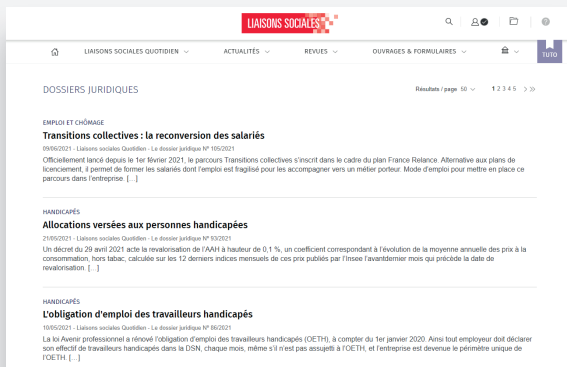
LIAISONS SOCIALES

LIAISONS SOCIALES QUOTIDIEN ∨ ACTUALITÉS ∨ REVUES ∨ OUVRAGES & FORMULAIRES ∨

TUTO

DOSSIERS JURIDIQUES

Résultats / page 50 ∨ 1 2 3 4 5 > >>

EMPLOI ET CHÔMAGE

Transitions collectives : la reconversion des salariés

09/06/2021 - Liaisons sociales Quotidien - Le dossier juridique N° 105/2021

Officiellement lancé depuis le 1er février 2021, le parcours Transitions collectives s'inscrit dans le cadre du plan France Relance. Alternative aux plans de licenciement, il permet de former les salariés dont l'emploi est fragilisé pour les accompagner vers un métier porteur. Mode d'emploi pour mettre en place ce parcours dans l'entreprise. [...]

HANDICAPÉS

Allocations versées aux personnes handicapées

21/05/2021 - Liaisons sociales Quotidien - Le dossier juridique N° 93/2021

Un décret du 29 avril 2021 acte la revalorisation de l'AAH à hauteur de 0,1 %, un coefficient correspondant à l'évolution de la moyenne annuelle des prix à la consommation, hors tabac, calculée sur les 12 derniers indices mensuels de ces prix publiés par l'Insee l'avantdernier mois qui précède la date de revalorisation. [...]

HANDICAPÉS

L'obligation d'emploi des travailleurs handicapés

10/05/2021 - Liaisons sociales Quotidien - Le dossier juridique N° 86/2021

La loi Avenir professionnel a rénové l'obligation d'emploi des travailleurs handicapés (OETH), à compter du 1er janvier 2020. Ainsi tout employeur doit déclarer son effectif de travailleurs handicapés dans la DSN, chaque mois, même s'il n'est pas assujetti à l'OETH, et l'entreprise est devenue le périmètre unique de l'OETH. [...]